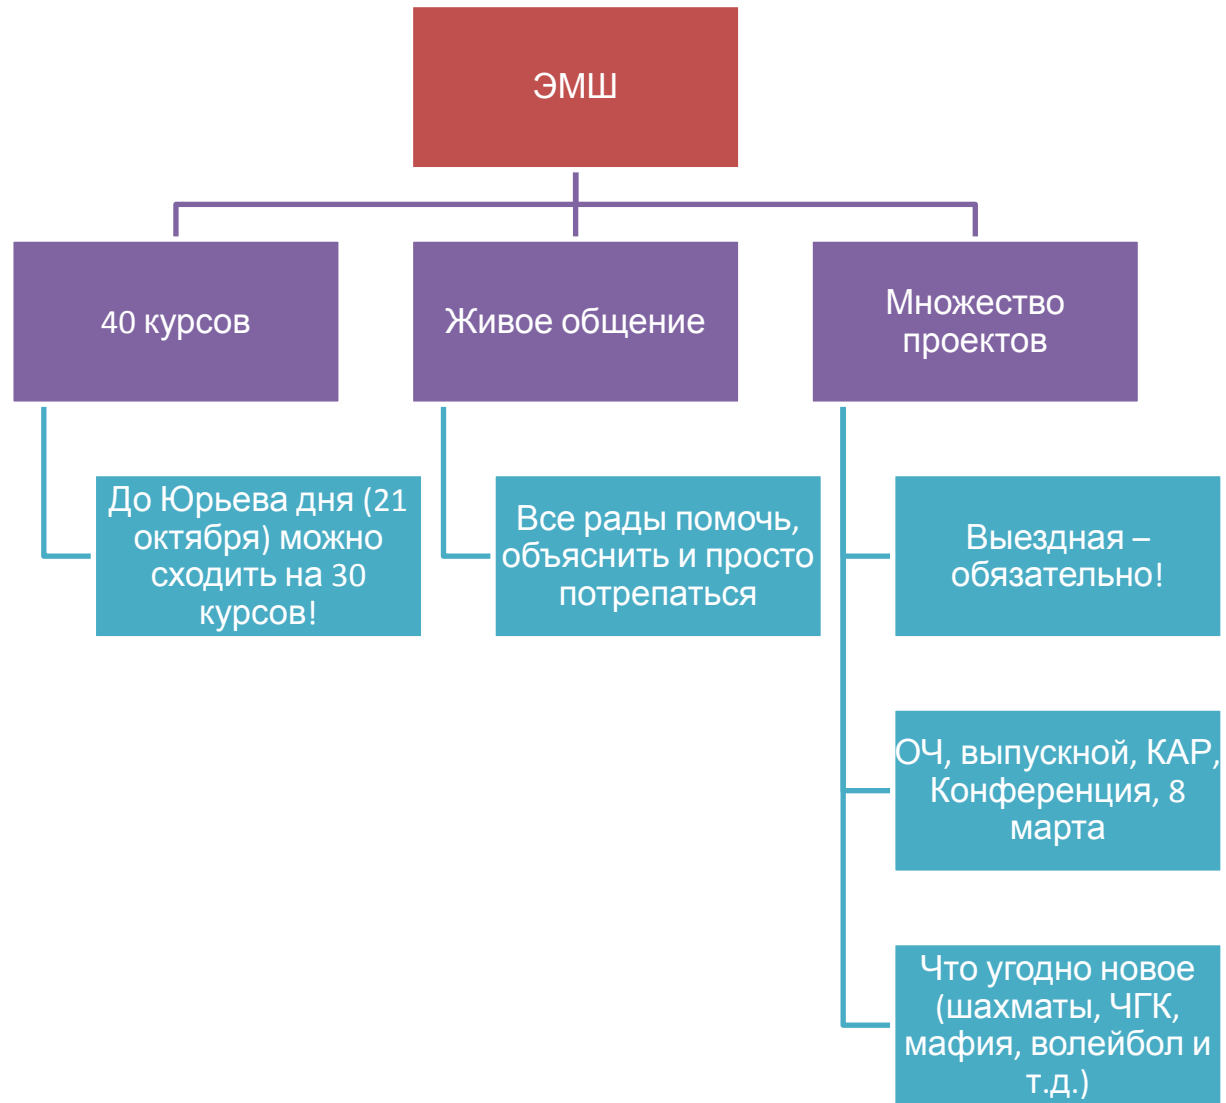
ЭМШ

40 курсов

До Юрьева дня (21 октября) можно сходить на 30 курсов!

Живое общение

Все рады помочь, объяснить и просто потрепаться

Множество проектов

Выездная – обязательно!

ОЧ, выпускной, КАР, Конференция, 8 марта

Что угодно новое (шахматы, ЧГК, мафия, волейбол и т.д.)